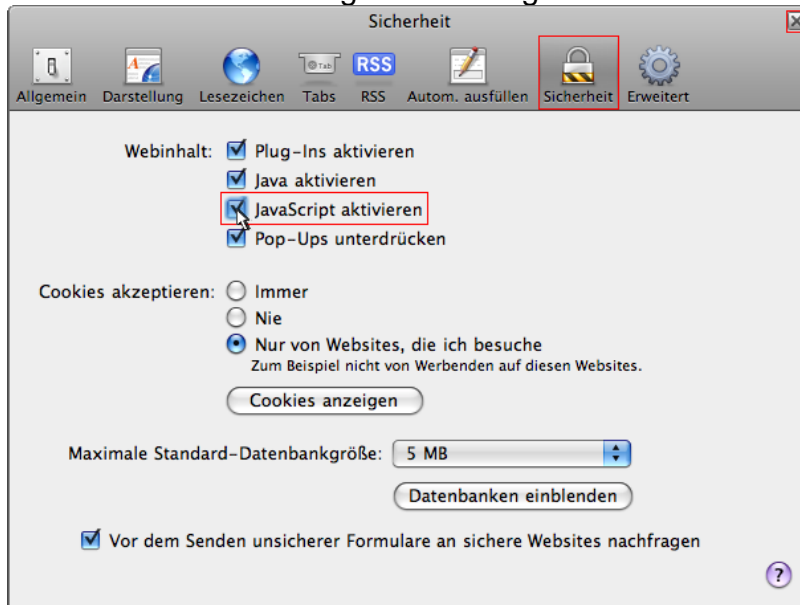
Sicherheit

Allgemein Darstellung Lesezeichen Tabs RSS Autom. ausfüllen Sicherheit Erweitert

Webinhalt: Plug-Ins aktivieren
Java aktivieren
JavaScript aktivieren
Pop-Ups unterdrücken

Cookies akzeptieren: Immer
Nie
Nur von Websites, die ich besuche
Zum Beispiel nicht von Werbenden auf diesen Websites.

Cookies anzeigen

Maximale Standard-Datenbankgröße: 5 MB

Datenbanken einblenden

Vor dem Senden unsicherer Formulare an sichere Websites nachfragen

?